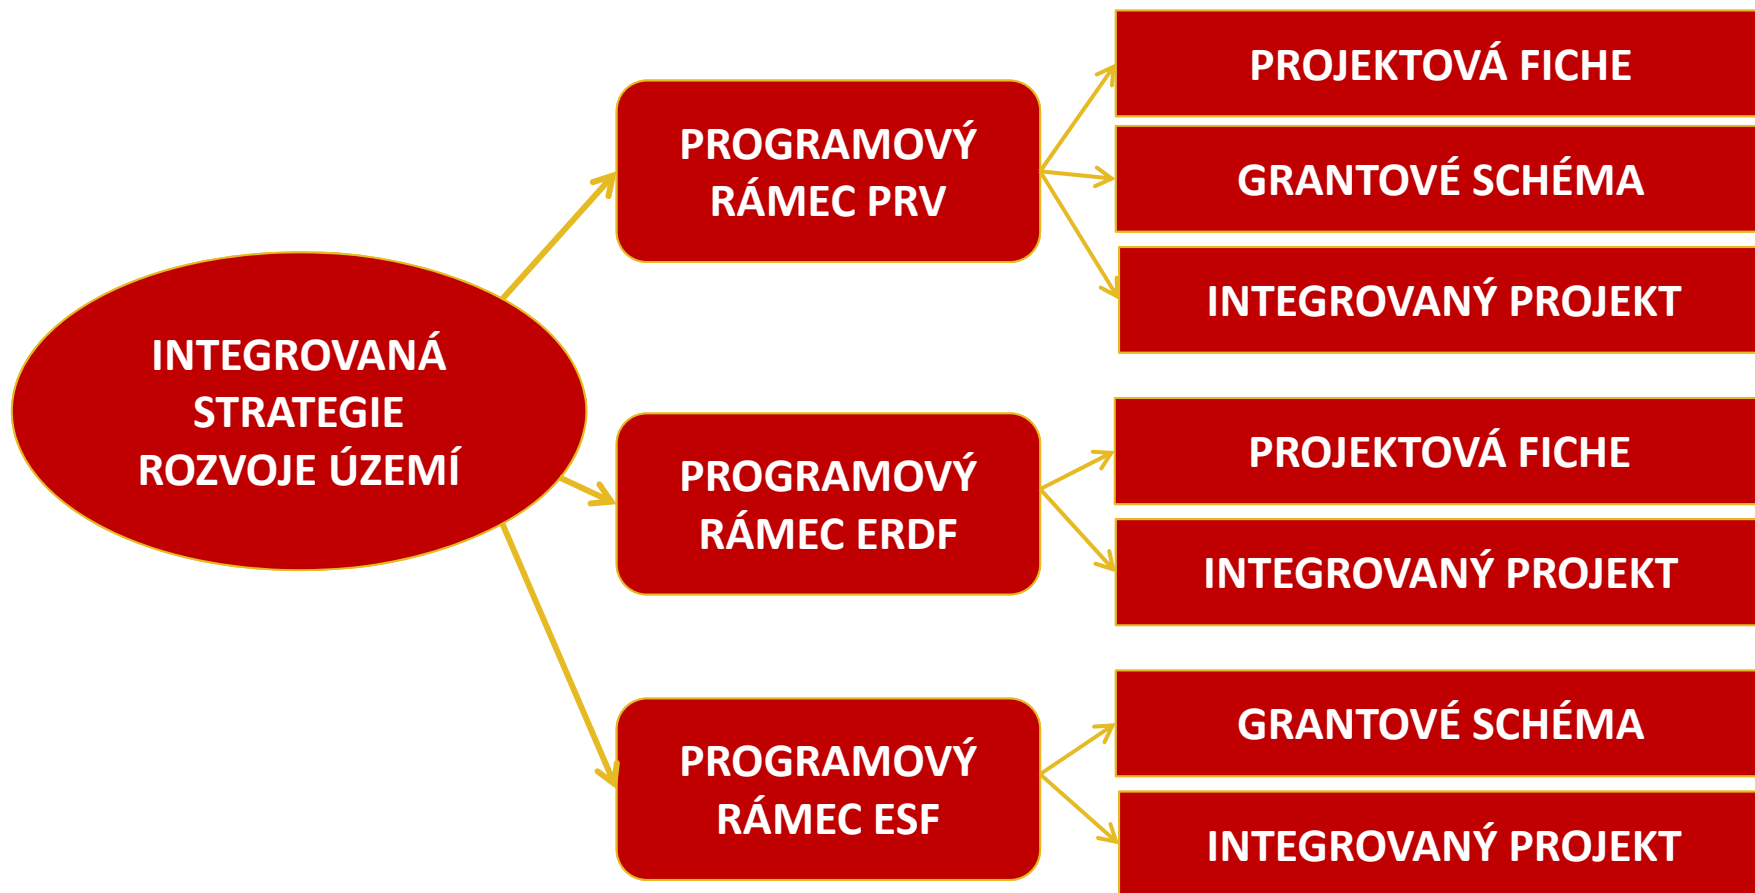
INTEGROVANÁ STRATEGIE ROZVOJE ÚZEMÍ

PROGRAMOVÝ RÁMEC PRV

PROJEKTOVÁ FICHE

GRANTOVÉ SCHÉMA

INTEGROVANÝ PROJEKT

PROGRAMOVÝ RÁMEC ERDF

PROJEKTOVÁ FICHE

INTEGROVANÝ PROJEKT

PROGRAMOVÝ RÁMEC ESF

GRANTOVÉ SCHÉMA

INTEGROVANÝ PROJEKT